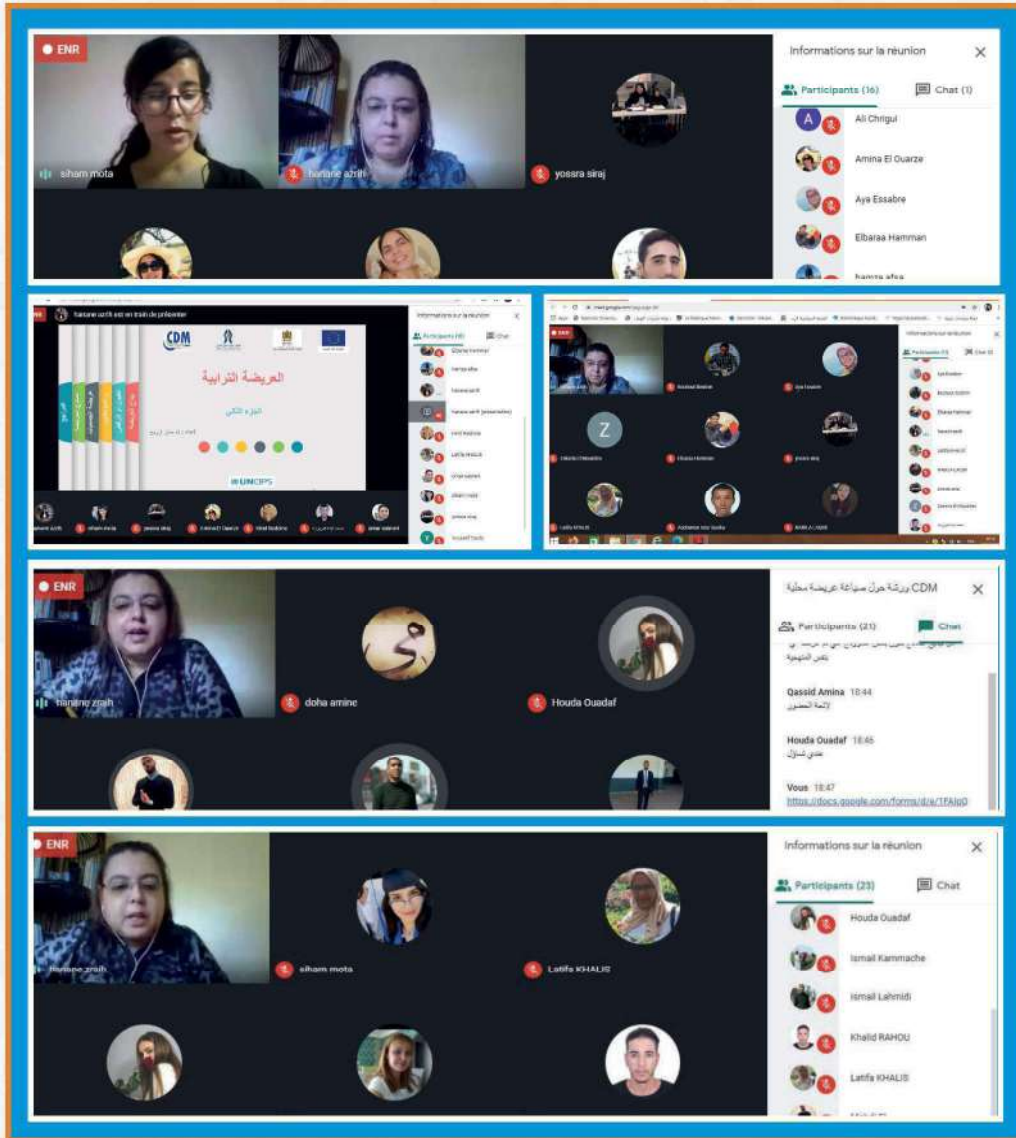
ENR

siham mota

hanane azrih

yossra siraj

Informations sur la réunion

Participants (16)

Chat (1)

Ali Chrigui

Amina El Ouarze

Aya Essabre

Elbaraa Hamman

hamza afsa

hanane azrih est en train de présenter

CDM

العريضة الترابية

الجزء الثاني

UNOPS

Informations sur la réunion

Participants (16)

Chat

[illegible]

ENR

Informations sur la réunion

Participants (16)

Chat

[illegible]

ENR

hanane zraih

doha amine

Houda Ouadaf

CDM ورشة حول صياغة عريضة محلية

Participants (21)

Chat

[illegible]

نفس المنهجية

Qassid Amina 18:44

لائحة الحضور

Houda Ouadaf 18:46

عندي سؤال

Vous 18:47

https://docs.google.com/forms/d/e/1FAIpQ

ENR

hanane zraih

siham mota

Latifa KHALIS

Informations sur la réunion

Participants (23)

Chat

Houda Ouadaf

Ismail Kammache

Ismail Lahmidi

Khalid RAHOU

Latifa KHALIS